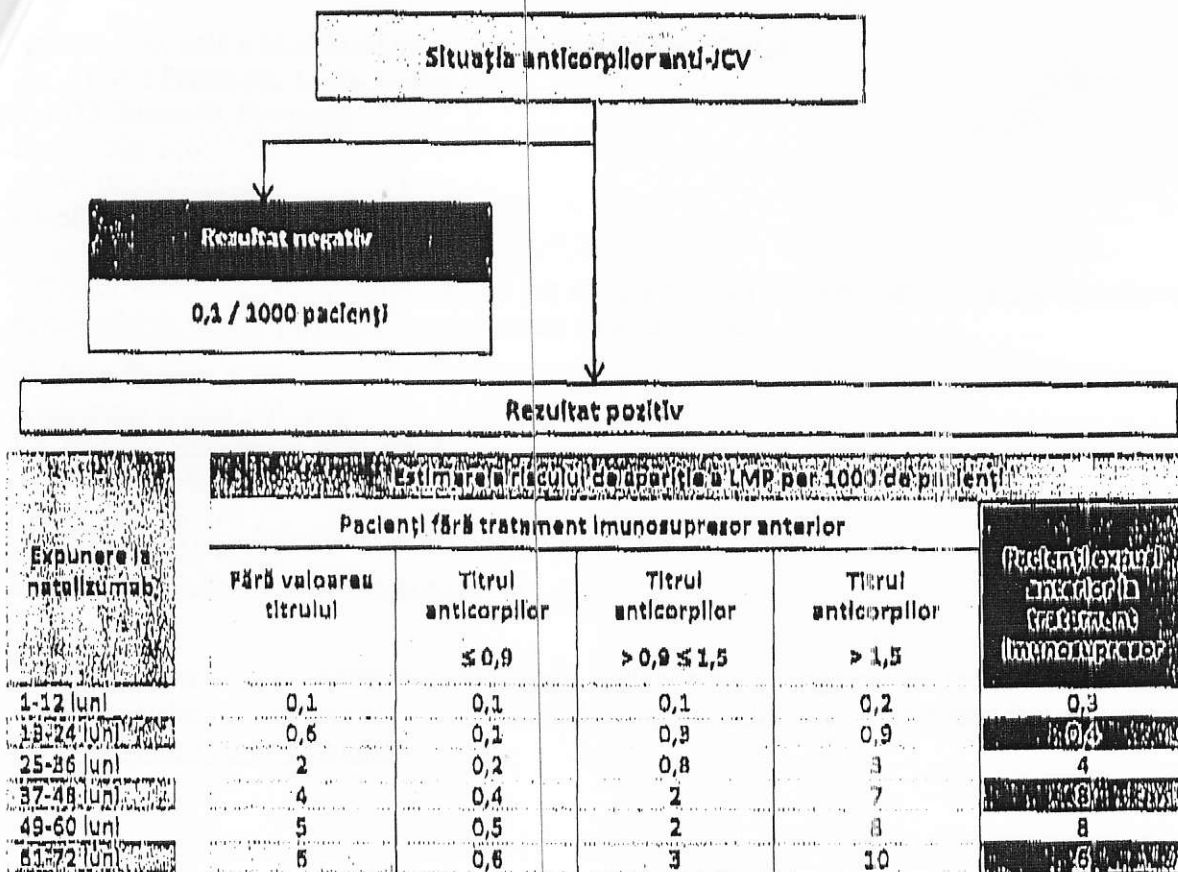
Situația anticorpilor anti-JCV

Rezultat negativ

0,1 / 1000 pacienți

Rezultat pozitiv

Estimarea riscului de apariție a LMP per 1000 de pacienți

| Expunere la natalizumab | Pacienți fără tratament imunosupresor anterior: Fără valoarea titrului | Titrul anticorpilor $\leq 0,9$ | Titrul anticorpilor $> 0,9 \leq 1,5$ | Titrul anticorpilor $> 1,5$ | Pacienții expuși anterior la tratament imunosupresor |
|---|---|---|---|---|---|
| 1-12 luni | 0,1 | 0,1 | 0,1 | 0,2 | 0,3 |
| 13-24 luni | 0,6 | 0,1 | 0,3 | 0,9 | 0,4 |
| 25-36 luni | 2 | 0,2 | 0,8 | 3 | 4 |
| 37-48 luni | 4 | 0,4 | 2 | 7 | 8 |
| 49-60 luni | 5 | 0,5 | 2 | 8 | 8 |
| 61-72 luni | 6 | 0,6 | 3 | 10 | 6 |